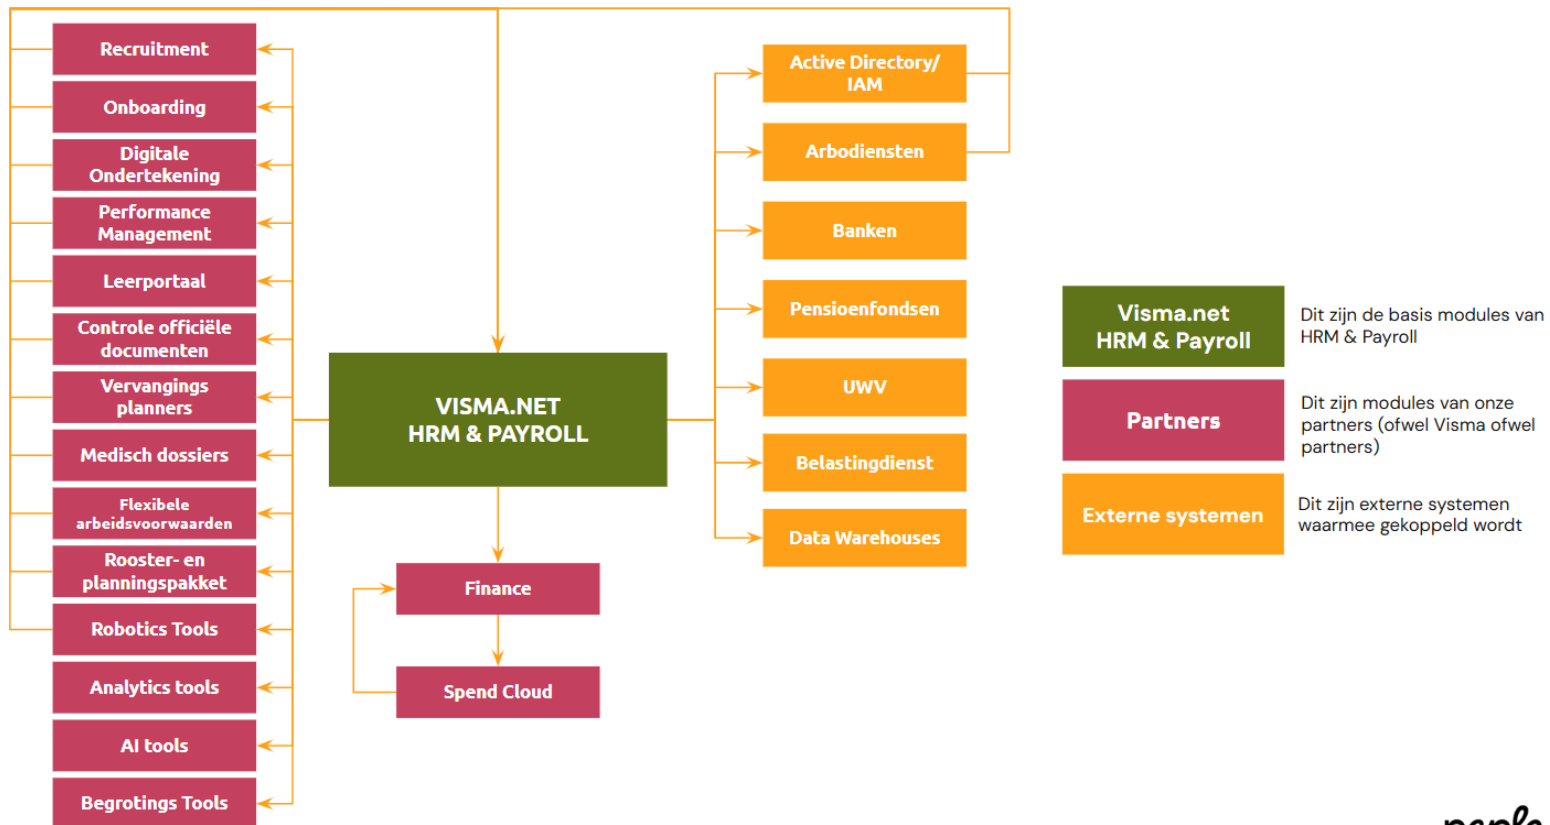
Recruitment
Onboarding
Digitale Ondertekening
Performance Management
Leerportaal
Controle officiële documenten
Vervangings planners
Medisch dossiers
Flexibele arbeidsvoorwaarden
Rooster- en planningspakket
Robotics Tools
Analytics tools
AI tools
Begrotings Tools

VISMA.NET HRM & PAYROLL

Finance
Spend Cloud

Active Directory/ IAM
Arbodiensten
Banken
Pensioenfondsen
UWV
Belastingdienst
Data Warehouses

Visma.net HRM & Payroll
Dit zijn de basis modules van HRM & Payroll

Partners
Dit zijn modules van onze partners (ofwel Visma ofwel partners)

Externe systemen
Dit zijn externe systemen waarmee gekoppeld wordt

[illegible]